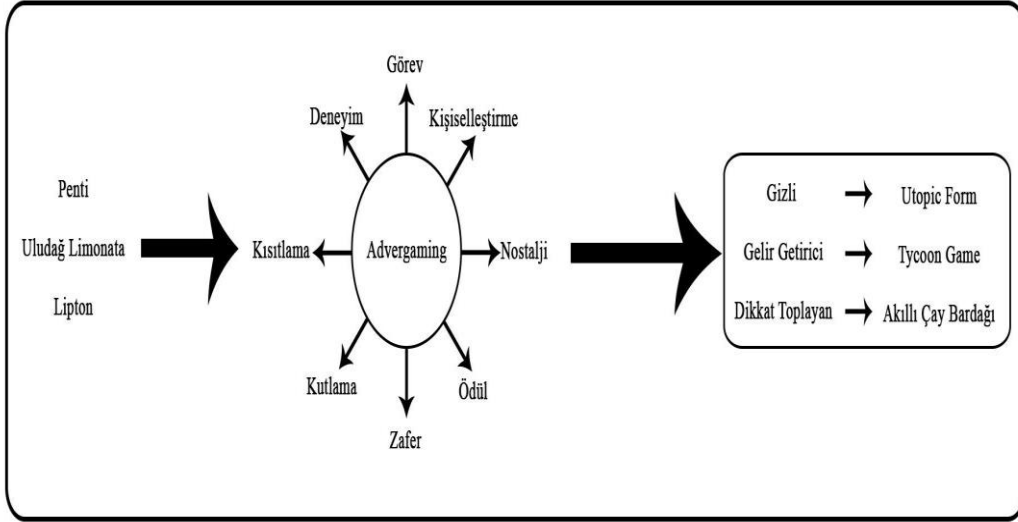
Penti

Uludağ Limonata

Lipton

Görev

Deneyim

Kişiselleştirme

Kısıtlama

Advergaming

Nostalji

Kutlama

Ödül

Zafer

| Gizli | → | Utopic Form |
|---|---|---|
| Gelir Getirici | → | Tycoon Game |
| Dikkat Toplayan | → | Akıllı Çay Bardağı |